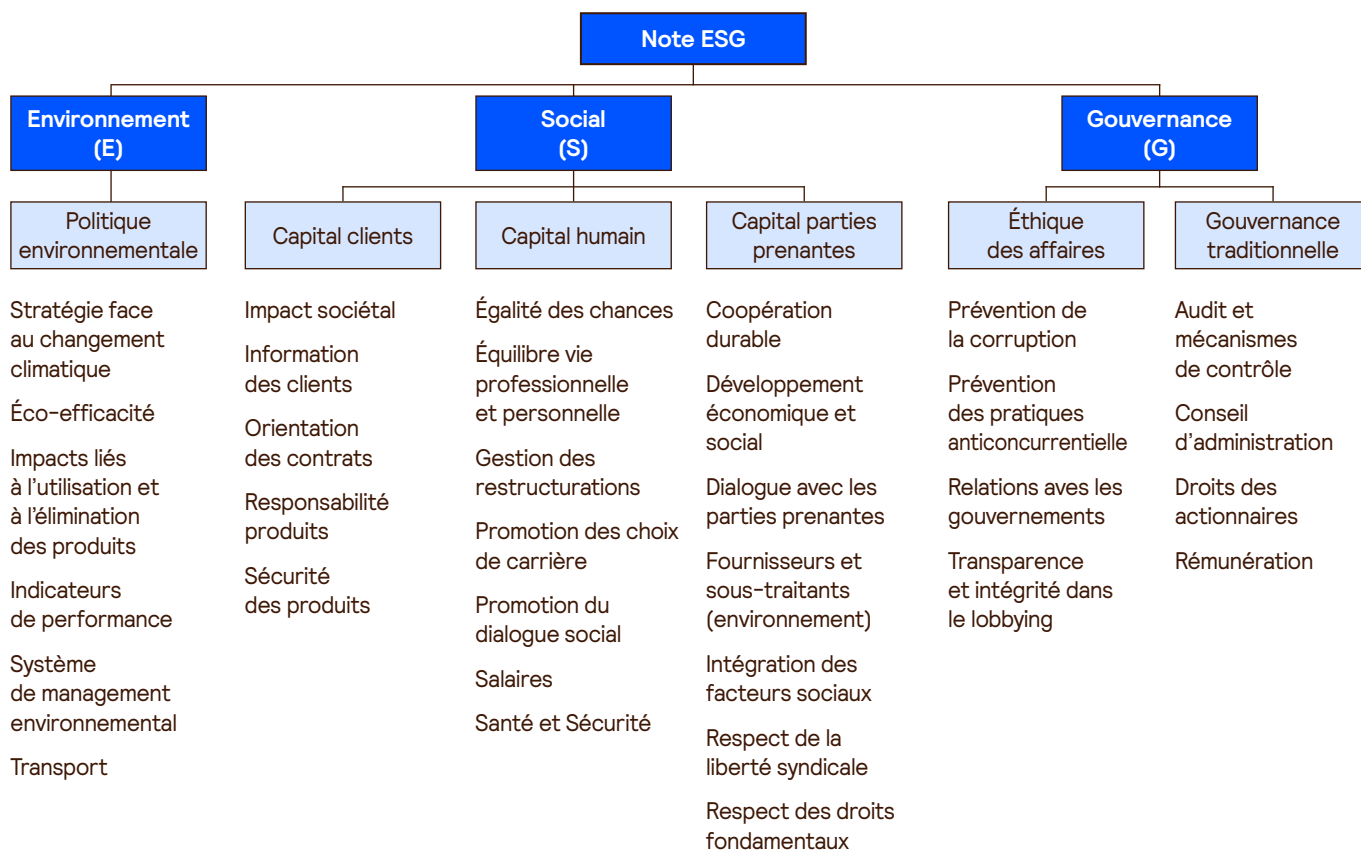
Note ESG

Environnement (E)

Social (S)

Gouvernance (G)

Politique environnementale

Stratégie face au changement climatique

Éco-efficacité

Impacts liés à l'utilisation et à l'élimination des produits

Indicateurs de performance

Système de management environnemental

Transport

Capital clients

Impact sociétal

Information des clients

Orientation des contrats

Responsabilité produits

Sécurité des produits

Capital humain

Égalité des chances

Équilibre vie professionnelle et personnelle

Gestion des restructurations

Promotion des choix de carrière

Promotion du dialogue social

Salaires

Santé et Sécurité

Capital parties prenantes

Coopération durable

Développement économique et social

Dialogue avec les parties prenantes

Fournisseurs et sous-traitants (environnement)

Intégration des facteurs sociaux

Respect de la liberté syndicale

Respect des droits fondamentaux

Éthique des affaires

Prévention de la corruption

Prévention des pratiques anticoncurrentielle

Relations aves les gouvernements

Transparence et intégrité dans le lobbying

Gouvernance traditionnelle

Audit et mécanismes de contrôle

Conseil d'administration

Droits des actionnaires

Rémunération